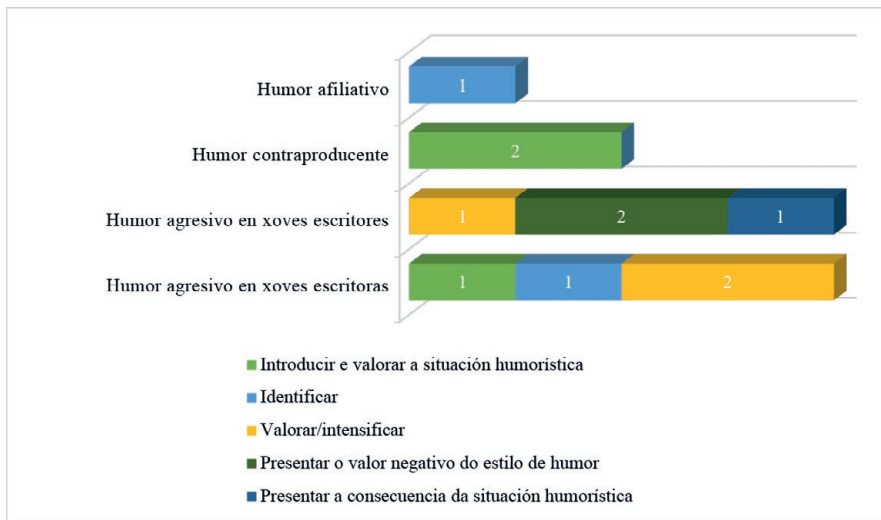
Humor afiliativo
1
Humor contraproducente
2
Humor agresivo en xoves escritores
1
2
1
Humor agresivo en xoves escritoras
1
1
2

Introducir e valorar a situación humorística
Identificar
Valorar/intensificar
Presentar o valor negativo do estilo de humor
Presentar a consecuencia da situación humorística